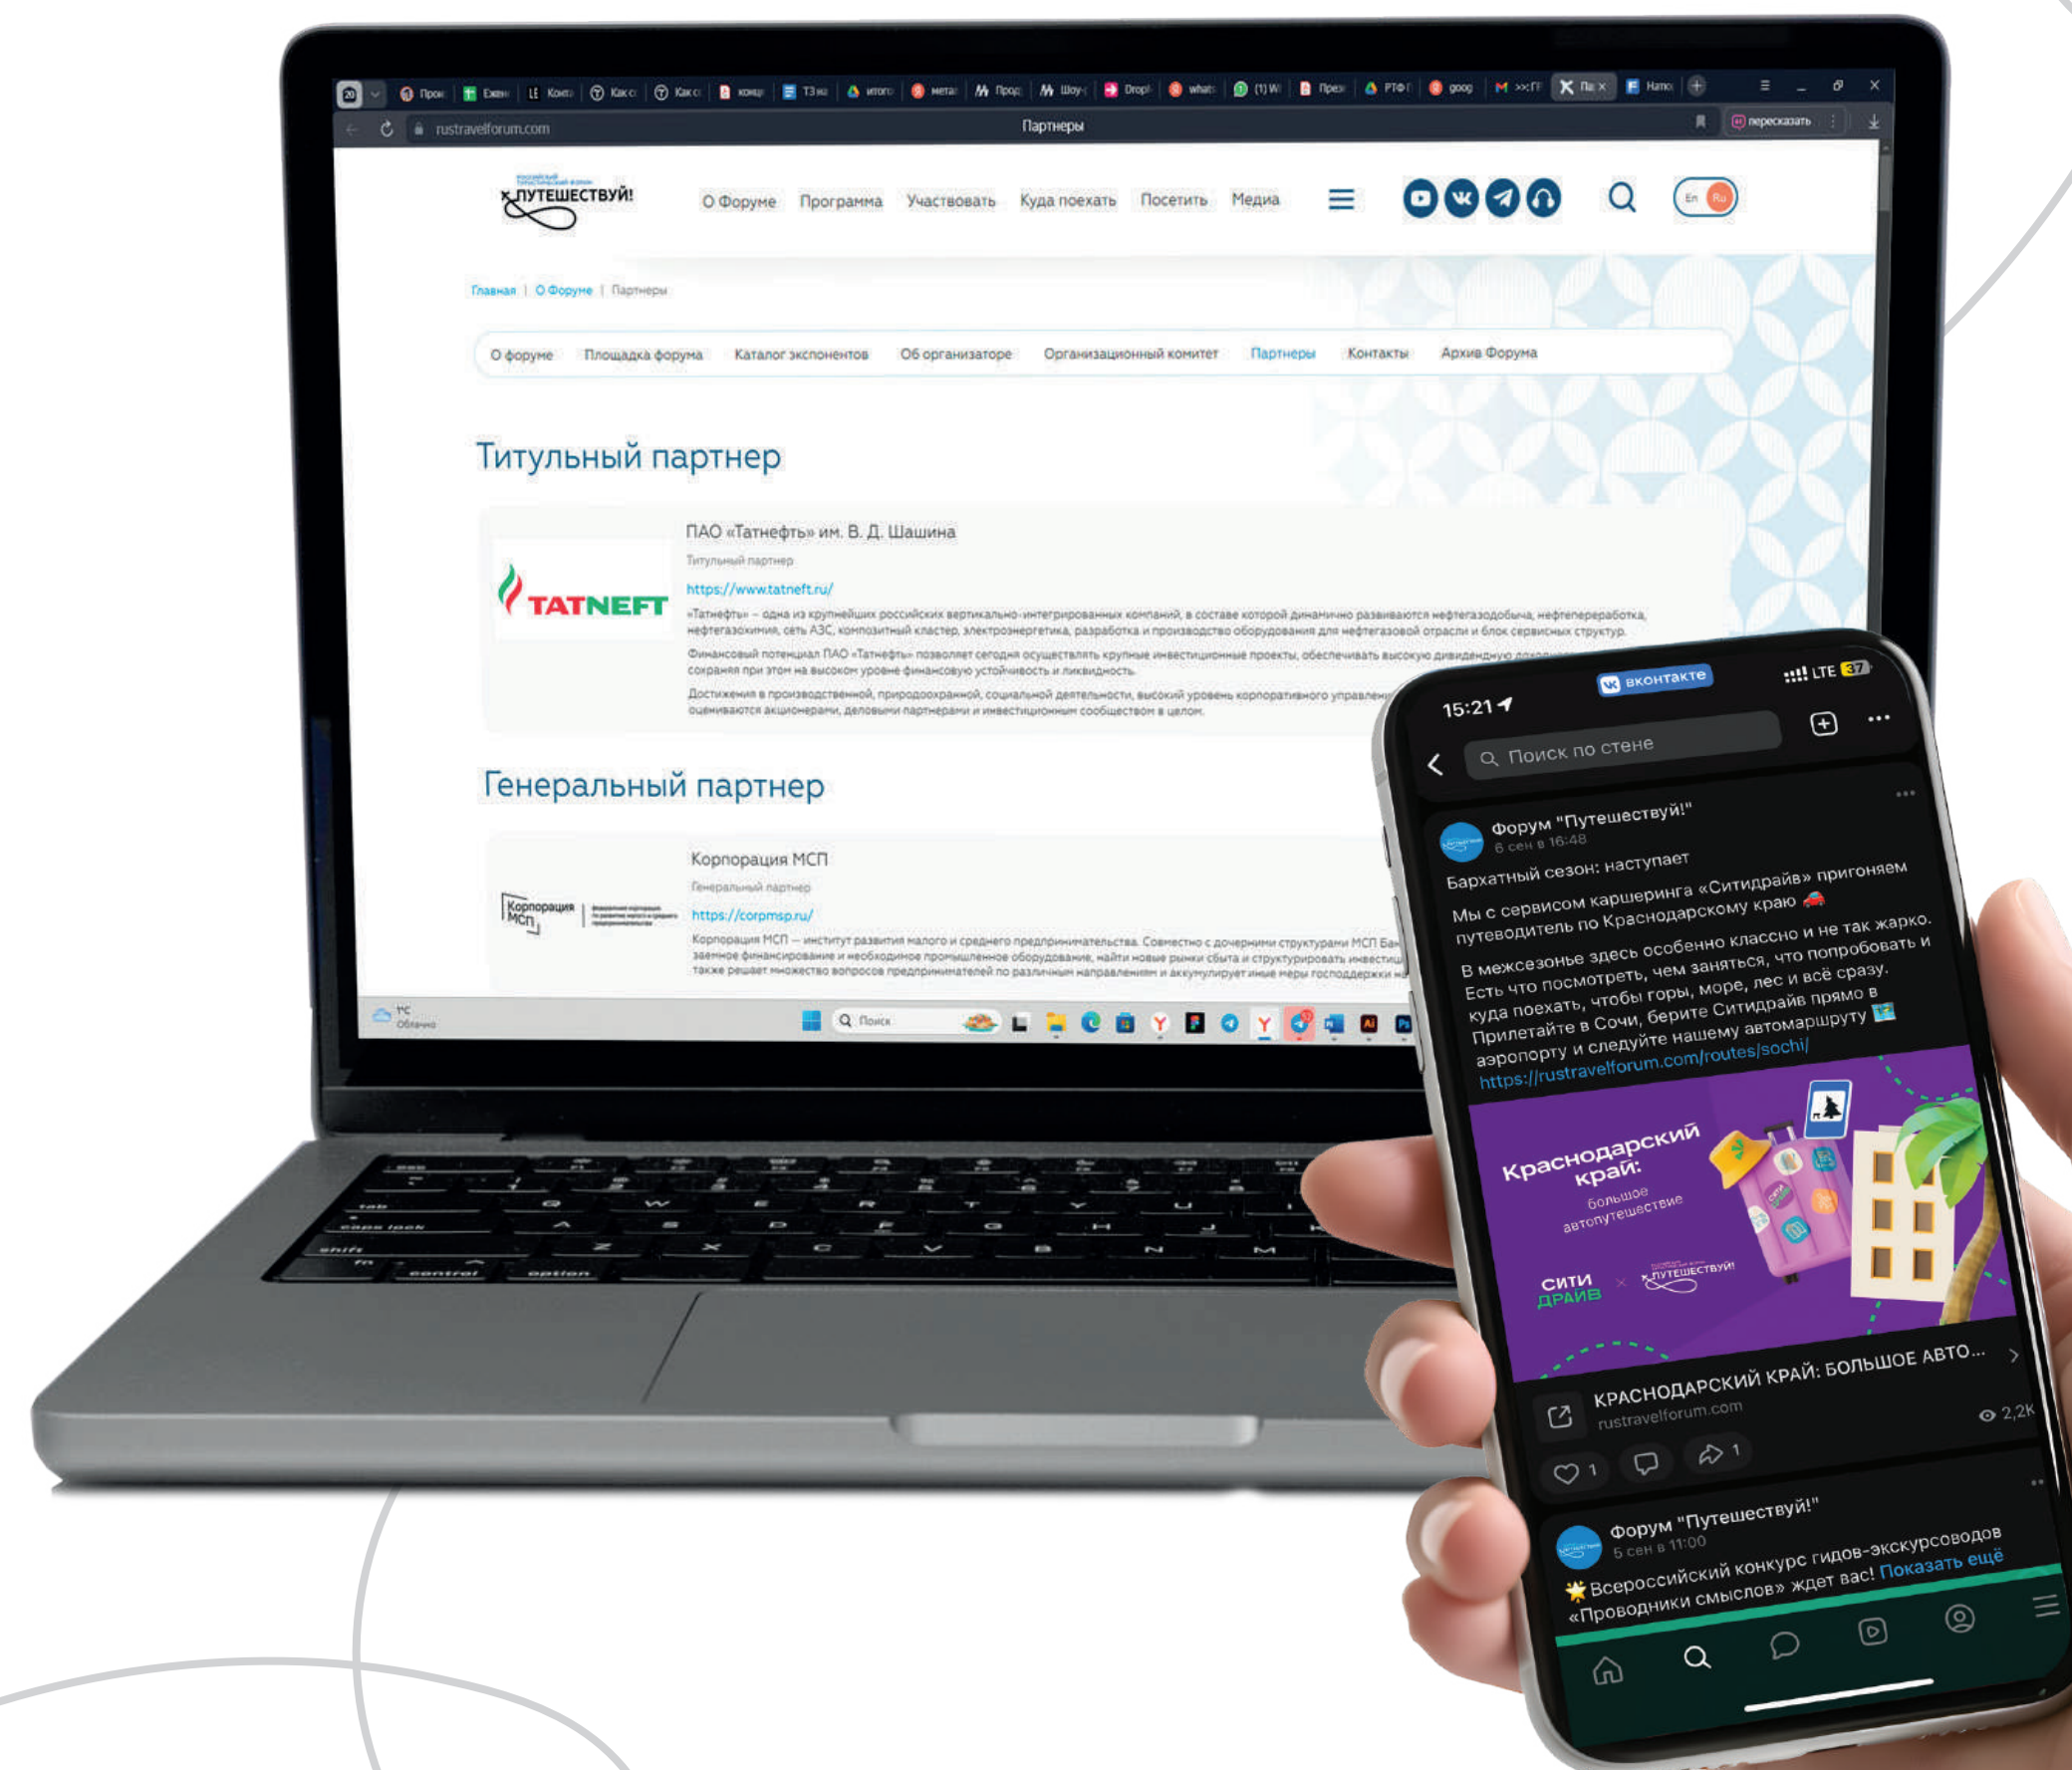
rustravelforum.com
Партнеры
пересказать

ПУТЕШЕСТВУЙ!
О Форуме Программа Участвовать Куда поехать Посетить Медиа
En Ru

Главная | О Форуме | Партнеры

О форуме Площадка форума Каталог экспонентов Об организаторе Организационный комитет Партнеры Контакты Архив Форума

Титульный партнер

TATNEFT
ПАО «Татнефть» им. В. Д. Шашина
Титульный партнер
https://www.tatneft.ru/
«Татнефть» – одна из крупнейших российских вертикально-интегрированных компаний, в составе которой динамично развиваются нефтегазодобыча, нефтепереработка, нефтегазохимия, сеть АЗС, комплексный кластер, электроэнергетика, разработка и производство оборудования для нефтегазовой отрасли и блок сервисных структур.
Финансовый потенциал ПАО «Татнефть» позволяет сегодня осуществлять крупные инвестиционные проекты, обеспечивать высокую дивидендную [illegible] сохраняя при этом на высоком уровне финансовую устойчивость и ликвидность.
Достижения в производственной, природоохранной, социальной деятельности, высокий уровень корпоративного управлен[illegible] оцениваются акционерами, деловыми партнерами и инвестиционным сообществом в целом.

Генеральный партнер

Корпорация МСП
Корпорация МСП
Генеральный партнер
https://corpmsp.ru/
Корпорация МСП — институт развития малого и среднего предпринимательства. Совместно с дочерними структурами МСП Бан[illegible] заемное финансирование и необходимое промышленное оборудование, найти новые рынки сбыта и структурировать инвестиц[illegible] также решает множество вопросов предпринимателей по различным направлениям и аккумулирует иные меры господдержки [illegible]

Поиск

15:21
ВКОНТАКТЕ
LTE 37
Поиск по стене

Форум "Путешествуй!"
6 сен в 16:48
Бархатный сезон: наступает
Мы с сервисом каршеринга «Ситидрайв» пригоняем путеводитель по Краснодарскому краю 🚗
В межсезонье здесь особенно классно и не так жарко. Есть что посмотреть, чем заняться, что попробовать и куда поехать, чтобы горы, море, лес и всё сразу.
Прилетайте в Сочи, берите Ситидрайв прямо в аэропорту и следуйте нашему автомаршруту 🗺
https://rustravelforum.com/routes/sochi/

Краснодарский край:
большое автопутешествие
СИТИ ДРАЙВ × ПУТЕШЕСТВУЙ!

КРАСНОДАРСКИЙ КРАЙ: БОЛЬШОЕ АВТО...
rustravelforum.com
2,2K
1 1

Форум "Путешествуй!"
5 сен в 11:00
🌟 Всероссийский конкурс гидов-экскурсоводов «Проводники смыслов» ждет вас! Показать ещё